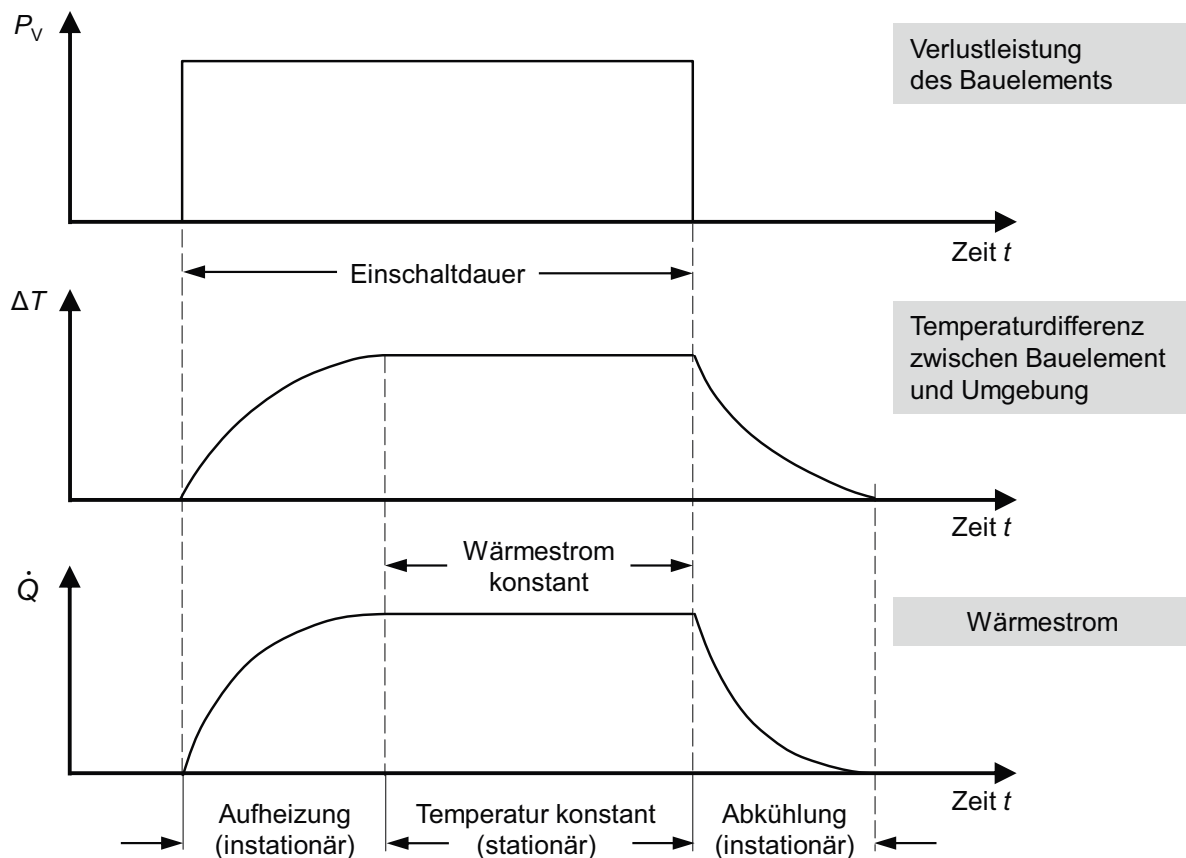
$P_V$

Verlustleistung des Bauelements

Zeit $t$

Einschaltdauer

$\Delta T$

Temperaturdifferenz zwischen Bauelement und Umgebung

Zeit $t$

Wärmestrom konstant

$\dot{Q}$

Wärmestrom

Zeit $t$

Aufheizung (instationär)

Temperatur konstant (stationär)

Abkühlung (instationär)